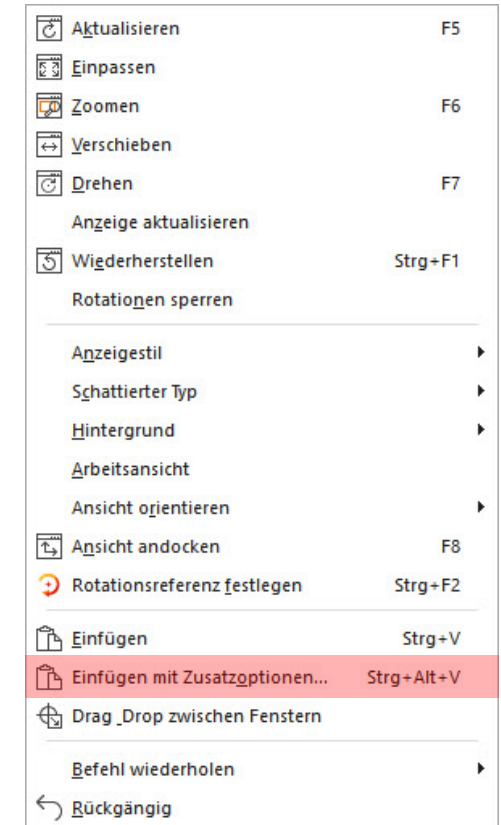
Aktualisieren F5
Einpassen
Zoomen F6
Verschieben
Drehen F7
Anzeige aktualisieren
Wiederherstellen Strg+F1
Rotationen sperren

Anzeigestil
Schattierter Typ
Hintergrund
Arbeitsansicht
Ansicht orientieren
Ansicht andocken F8
Rotationsreferenz festlegen Strg+F2

Einfügen Strg+V
Einfügen mit Zusatzoptionen... Strg+Alt+V
Drag Drop zwischen Fenstern

Befehl wiederholen
Rückgängig